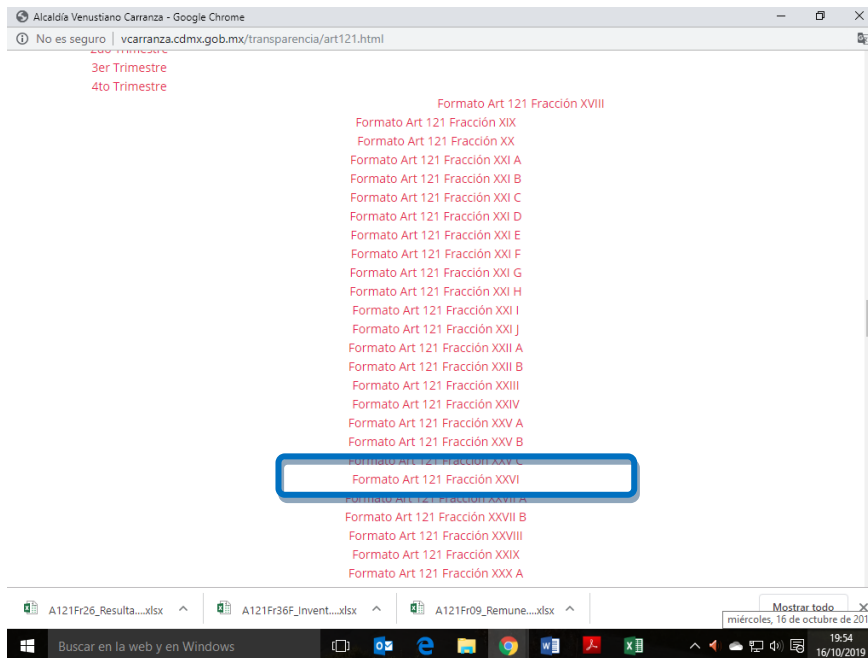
Alcaldía Venustiano Carranza - Google Chrome

No es seguro | vcarranza.cdmx.gob.mx/transparencia/art121.html

2do Trimestre
3er Trimestre
4to Trimestre

Formato Art 121 Fracción XVIII
Formato Art 121 Fracción XIX
Formato Art 121 Fracción XX
Formato Art 121 Fracción XXI A
Formato Art 121 Fracción XXI B
Formato Art 121 Fracción XXI C
Formato Art 121 Fracción XXI D
Formato Art 121 Fracción XXI E
Formato Art 121 Fracción XXI F
Formato Art 121 Fracción XXI G
Formato Art 121 Fracción XXI H
Formato Art 121 Fracción XXI I
Formato Art 121 Fracción XXI J
Formato Art 121 Fracción XXII A
Formato Art 121 Fracción XXII B
Formato Art 121 Fracción XXIII
Formato Art 121 Fracción XXIV
Formato Art 121 Fracción XXV A
Formato Art 121 Fracción XXV B
Formato Art 121 Fracción XXV C
Formato Art 121 Fracción XXVI
Formato Art 121 Fracción XXVII A
Formato Art 121 Fracción XXVII B
Formato Art 121 Fracción XXVIII
Formato Art 121 Fracción XXIX
Formato Art 121 Fracción XXX A

A121Fr26_Resulta....xlsx
A121Fr36F_Invent....xlsx
A121Fr09_Remune....xlsx
Mostrar todo
miércoles, 16 de octubre de 201

Buscar en la web y en Windows
19:54
16/10/2019